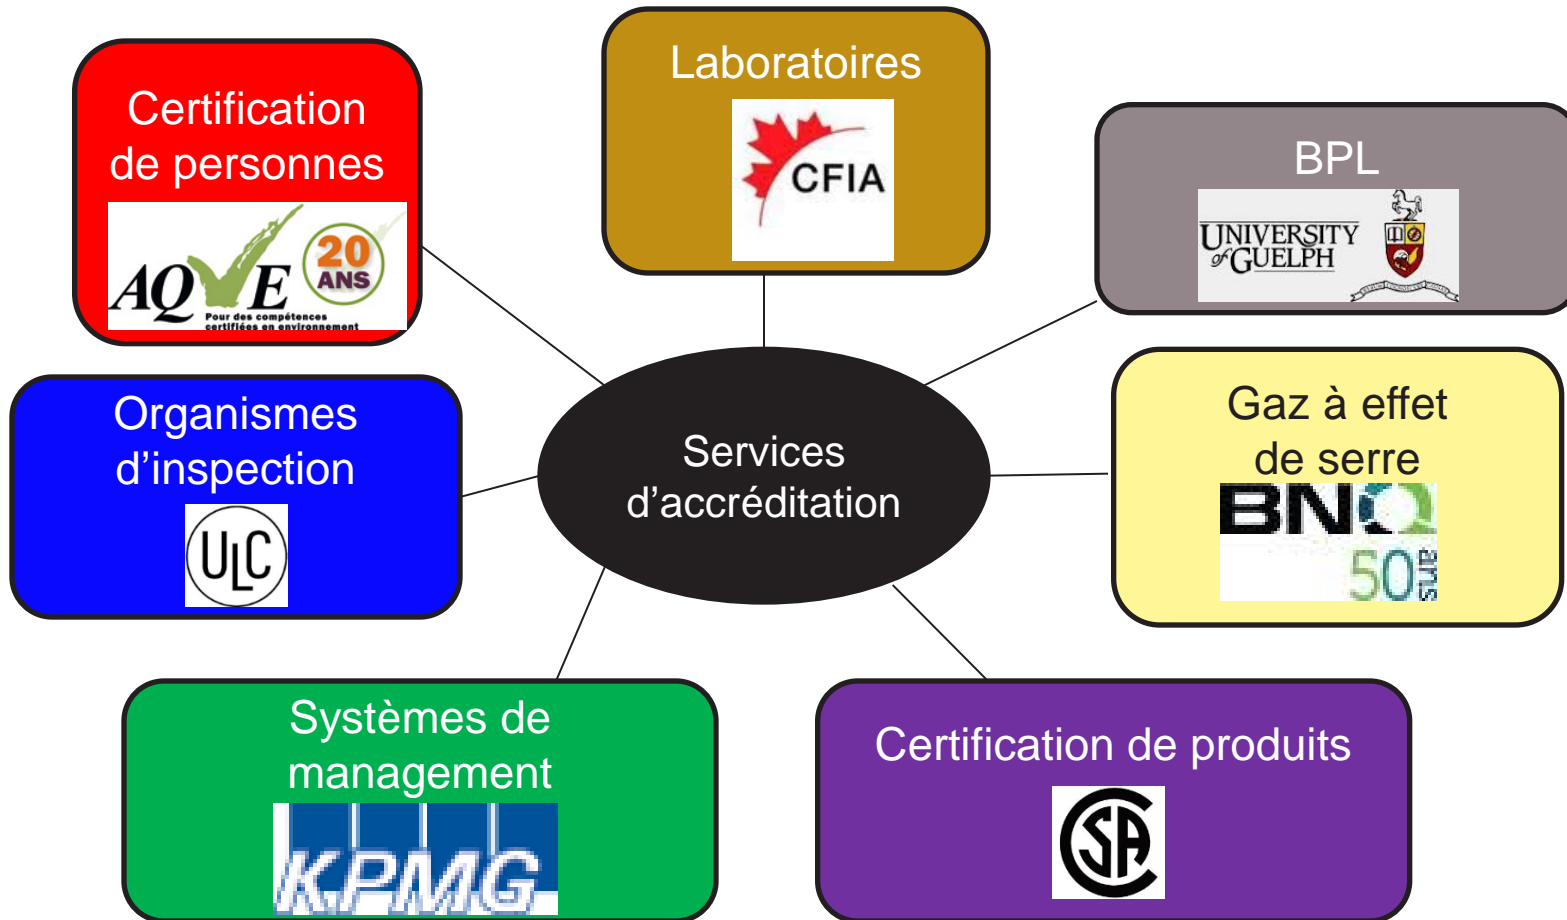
Certification de personnes

AQVE 20 ANS Pour des compétences certifiées en environnement

Laboratoires

CFIA

BPL

UNIVERSITY of GUELPH

Organismes d'inspection

ULC

Services d'accréditation

Gaz à effet de serre

BNQ 50 ans

Systèmes de management

KPMG

Certification de produits

CSA